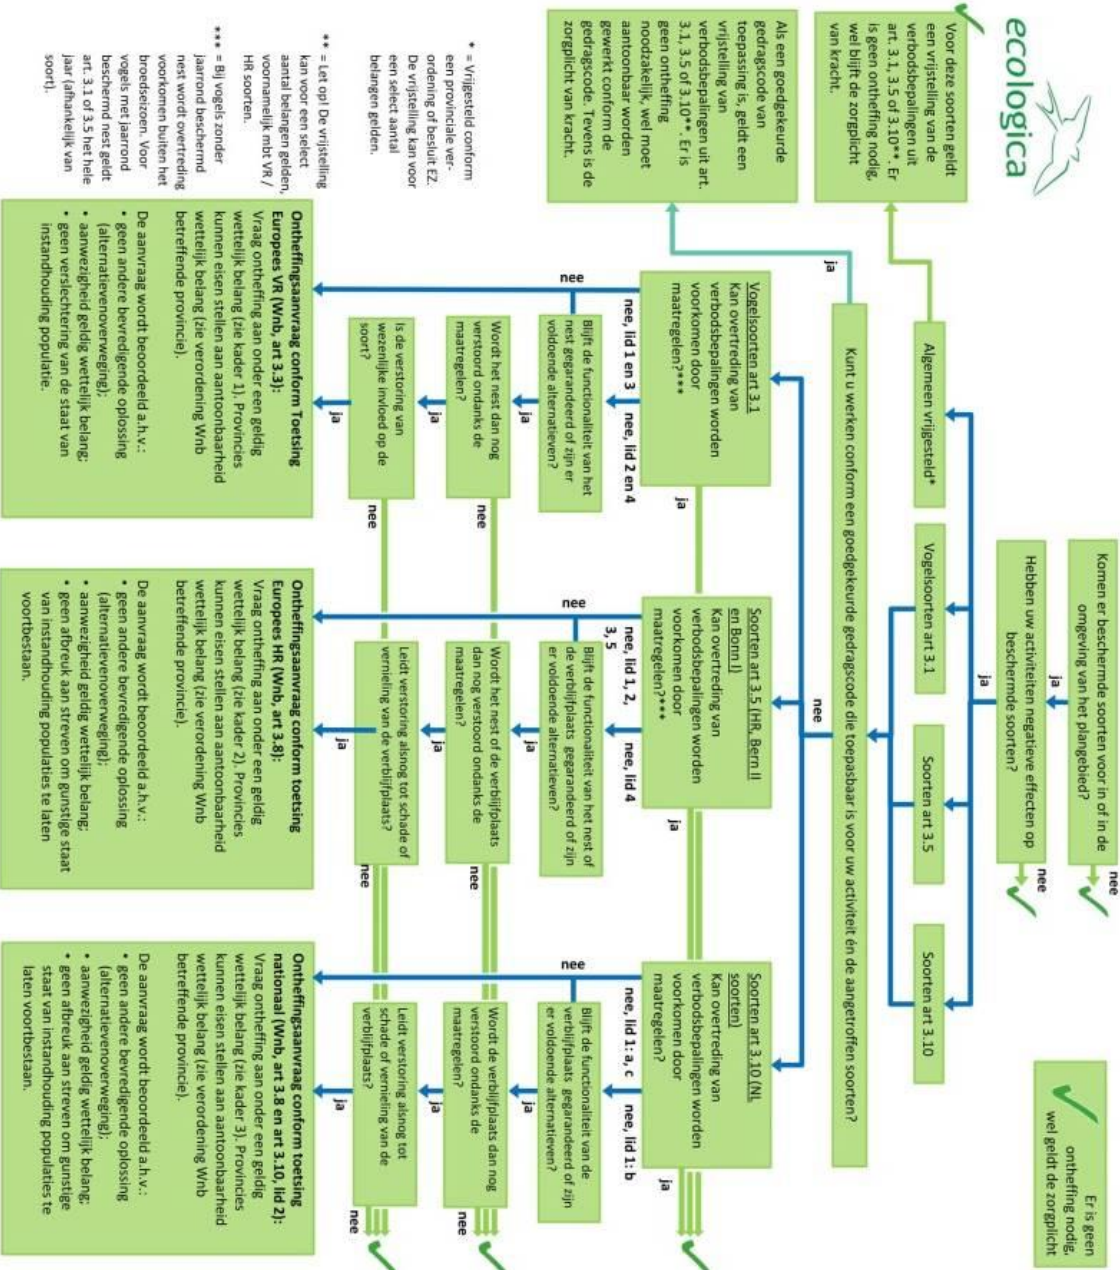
ecologica

Voor deze soorten geldt een vrijstelling van de verbodsbepalingen uit art. 3.1, 3.5 of 3.10**. Er is geen ontheffing nodig, wel blijft de zorgplicht van kracht.

Als een goedgekeurde gedragscode van toepassing is, geldt een vrijstelling van verbodsbepalingen uit art. 3.1, 3.5 of 3.10**. Er is geen ontheffing noodzakelijk, wel moet aantoonbaar worden gewerkt conform de gedragscode. Tevens is de zorgplicht van kracht.

* = Vrijgesteld conform een provinciale verordening of besluit EZ. De vrijstelling kan voor een select aantal belangen gelden.

** = Let op! De vrijstelling kan voor een select aantal belangen gelden, voornamelijk mbt VR / HR soorten.

*** = Bij vogels zonder jaarrond beschermd nest wordt overtreding voorkomen buiten het broedseizoen. Voor vogels met jaarrond beschermd nest geldt art. 3.1 of 3.5 het hele jaar (afhankelijk van soort).

Komen er beschermde soorten voor in of in de omgeving van het plangebied?

nee

ja

Hebben uw activiteiten negatieve effecten op beschermde soorten?

nee

ja

Er is geen ontheffing nodig, wel geldt de zorgplicht

Algemeen vrijgesteld*

Vogelsoorten art 3.1

Soorten art 3.5

Soorten art 3.10

ja

Kunt u werken conform een goedgekeurde gedragscode die toepasbaar is voor uw activiteit én de aangetroffen soorten?

nee

Vogelsoorten art 3.1
Kan overtreding van verbodsbepalingen worden voorkomen door maatregelen?***

ja

nee, lid 1 en 3

nee, lid 2 en 4

Blijft de functionaliteit van het nest gegarandeerd of zijn er voldoende alternatieven?

ja

Wordt het nest dan nog verstoord ondanks de maatregelen?

nee

ja

Is de verstoring van wezenlijke invloed op de soort?

nee

ja

nee

Ontheffingsaanvraag conform Toetsing Europees VR (Wnb, art 3.3):
Vraag ontheffing aan onder een geldig wettelijk belang (zie kader 1). Provincies kunnen eisen stellen aan aantoonbaarheid wettelijk belang (zie verordening Wnb betreffende provincie).
De aanvraag wordt beoordeeld a.h.v.:
• geen andere bevredigende oplossing (alternatievenoverweging);
• aanwezigheid geldig wettelijk belang;
• geen verslechtering van de staat van instandhouding populatie.

Soorten art 3.5 (HR, Bern II en Bonn I)
Kan overtreding van verbodsbepalingen worden voorkomen door maatregelen?***

ja

nee, lid 1, 2, 3, 5

nee, lid 4

Blijft de functionaliteit van het nest of de verblijfplaats gegarandeerd of zijn er voldoende alternatieven?

ja

Wordt het nest of de verblijfplaats dan nog verstoord ondanks de maatregelen?

nee

ja

Leidt verstoring alsnog tot schade of vernieling van de verblijfplaats?

nee

ja

nee

Ontheffingsaanvraag conform toetsing Europees HR (Wnb, art 3.8):
Vraag ontheffing aan onder een geldig wettelijk belang (zie kader 2). Provincies kunnen eisen stellen aan aantoonbaarheid wettelijk belang (zie verordening Wnb betreffende provincie).
De aanvraag wordt beoordeeld a.h.v.:
• geen andere bevredigende oplossing (alternatievenoverweging);
• aanwezigheid geldig wettelijk belang;
• geen afbreuk aan streven om gunstige staat van instandhouding populaties te laten voortbestaan.

Soorten art 3.10 (NL soorten)
Kan overtreding van verbodsbepalingen worden voorkomen door maatregelen?

ja

nee, lid 1: a, c

nee, lid 1: b

Blijft de functionaliteit van de verblijfplaats gegarandeerd of zijn er voldoende alternatieven?

ja

Wordt de verblijfplaats dan nog verstoord ondanks de maatregelen?

nee

ja

Leidt verstoring alsnog tot schade of vernieling van de verblijfplaats?

nee

ja

nee

Ontheffingsaanvraag conform toetsing nationaal (Wnb, art 3.8 en art 3.10, lid 2):
Vraag ontheffing aan onder een geldig wettelijk belang (zie kader 3). Provincies kunnen eisen stellen aan aantoonbaarheid wettelijk belang (zie verordening Wnb betreffende provincie).
De aanvraag wordt beoordeeld a.h.v.:
• geen andere bevredigende oplossing (alternatievenoverweging);
• aanwezigheid geldig wettelijk belang;
• geen afbreuk aan streven om gunstige staat van instandhouding populaties te laten voortbestaan.